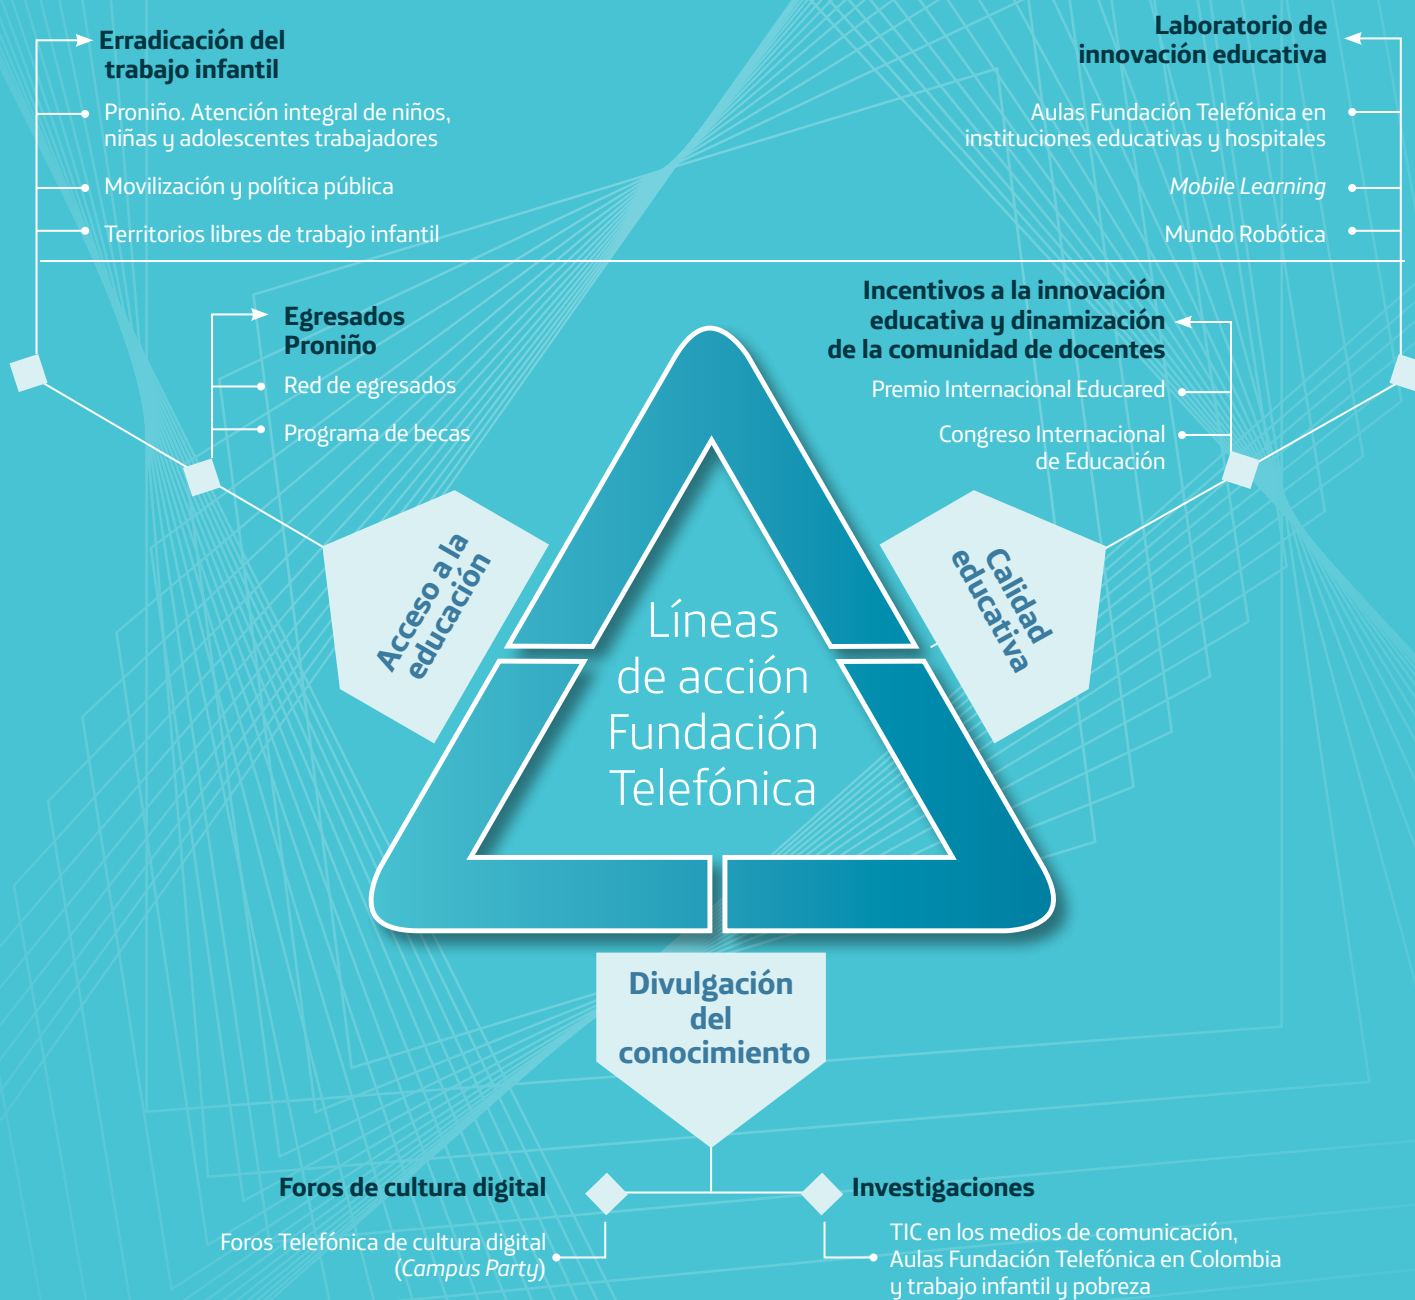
Erradicación del trabajo infantil

Proniño. Atención integral de niños, niñas y adolescentes trabajadores

Movilización y política pública

Territorios libres de trabajo infantil

Laboratorio de innovación educativa

Aulas Fundación Telefónica en instituciones educativas y hospitales

Mobile Learning

Mundo Robótica

Egresados Proniño

Red de egresados

Programa de becas

Incentivos a la innovación educativa y dinamización de la comunidad de docentes

Premio Internacional Educared

Congreso Internacional de Educación

Acceso a la educación

Líneas de acción Fundación Telefónica

Calidad educativa

Divulgación del conocimiento

Foros de cultura digital

Foros Telefónica de cultura digital (Campus Party)

Investigaciones

TIC en los medios de comunicación, Aulas Fundación Telefónica en Colombia y trabajo infantil y pobreza